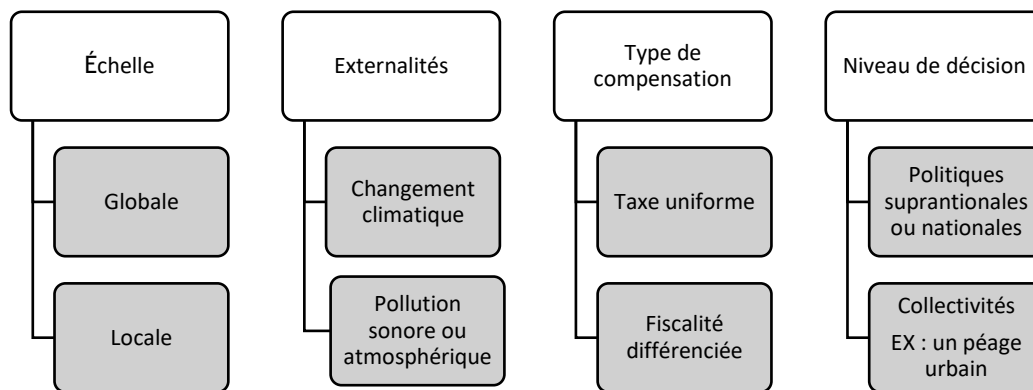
Échelle

Globale

Locale

Externalités

Changement climatique

Pollution sonore ou atmosphérique

Type de compensation

Taxe uniforme

Fiscalité différenciée

Niveau de décision

Politiques suprantionales ou nationales

Collectivités

EX : un péage urbain